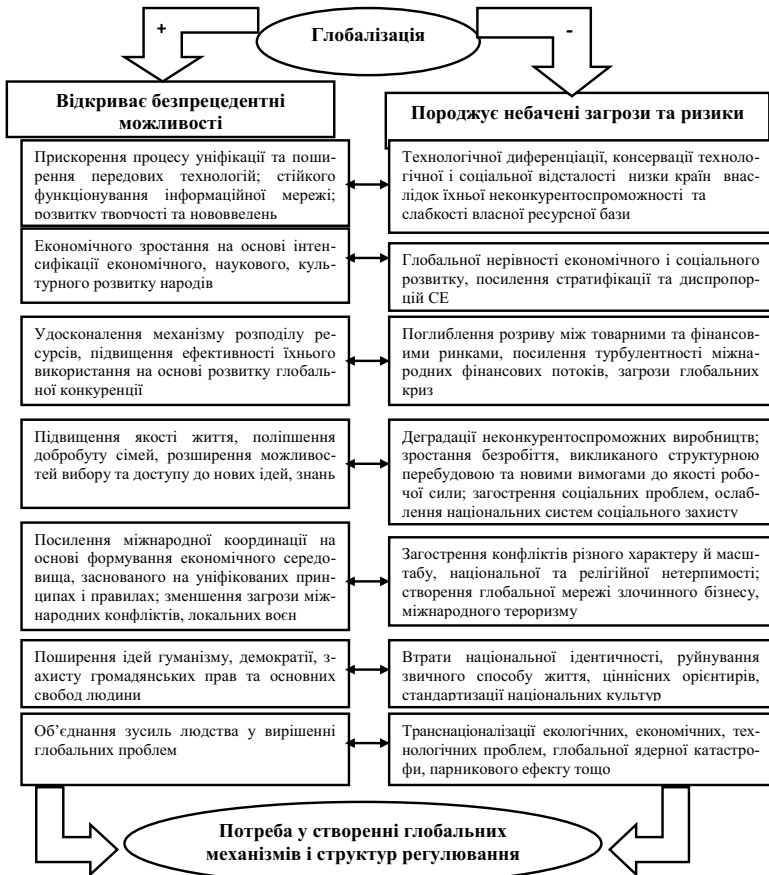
+

Глобалізація

-

Відкриває безпрецедентні можливості

Породжує небачені загрози та ризики

Прискорення процесу уніфікації та поширення передових технологій; стійкого функціонування інформаційної мережі; розвитку творчості та нововведень

Технологічної диференціації, консервації технологічної і соціальної відсталості низки країн внаслідок їхньої неконкурентоспроможності та слабкості власної ресурсної бази

Економічного зростання на основі інтенсифікації економічного, наукового, культурного розвитку народів

Глобальної нерівності економічного і соціального розвитку, посилення стратифікації та диспропорцій СЕ

Удосконалення механізму розподілу ресурсів, підвищення ефективності їхнього використання на основі розвитку глобальної конкуренції

Поглиблення розриву між товарними та фінансовими ринками, посилення турбулентності міжнародних фінансових потоків, загрози глобальних криз

Підвищення якості життя, поліпшення добробуту сімей, розширення можливостей вибору та доступу до нових ідей, знань

Деградації неконкурентоспроможних виробництв; зростання безробіття, викликаного структурною перебудовою та новими вимогами до якості робочої сили; загострення соціальних проблем, ослаблення національних систем соціального захисту

Посилення міжнародної координації на основі формування економічного середовища, заснованого на уніфікованих принципах і правилах; зменшення загрози міжнародних конфліктів, локальних воєн

Загострення конфліктів різного характеру й масштабу, національної та релігійної нетерпимості; створення глобальної мережі злочинного бізнесу, міжнародного тероризму

Поширення ідей гуманізму, демократії, захисту громадянських прав та основних свобод людини

Втрати національної ідентичності, руйнування звичного способу життя, ціннісних орієнтирів, стандартизації національних культур

Об'єднання зусиль людства у вирішенні глобальних проблем

Транснаціоналізації екологічних, економічних, технологічних проблем, глобальної ядерної катастрофи, парникового ефекту тощо

Потреба у створенні глобальних механізмів і структур регулювання